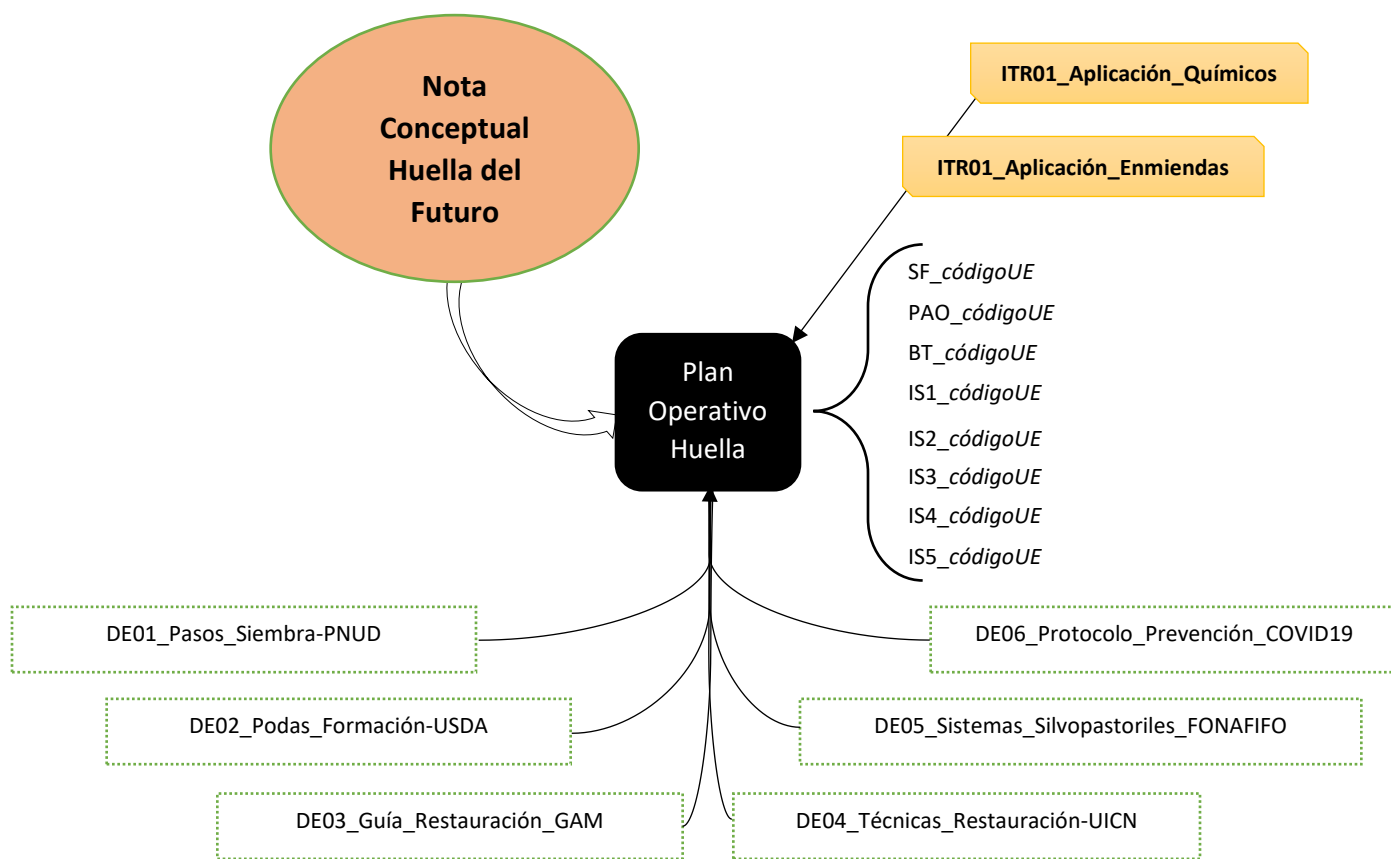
Nota Conceptual Huella del Futuro

ITR01_Aplicación_Químicos

ITR01_Aplicación_Enmiendas

Plan Operativo Huella

SF_*códigoUE*
PAO_*códigoUE*
BT_*códigoUE*
IS1_*códigoUE*
IS2_*códigoUE*
IS3_*códigoUE*
IS4_*códigoUE*
IS5_*códigoUE*

DE01_Pasos_Siembra-PNUD

DE06_Protocolo_Prevención_COVID19

DE02_Podas_Formación-USDA

DE05_Sistemas_Silvopastoriles_FONAFIFO

DE03_Guía_Restauración_GAM

DE04_Técnicas_Restauración-UICN